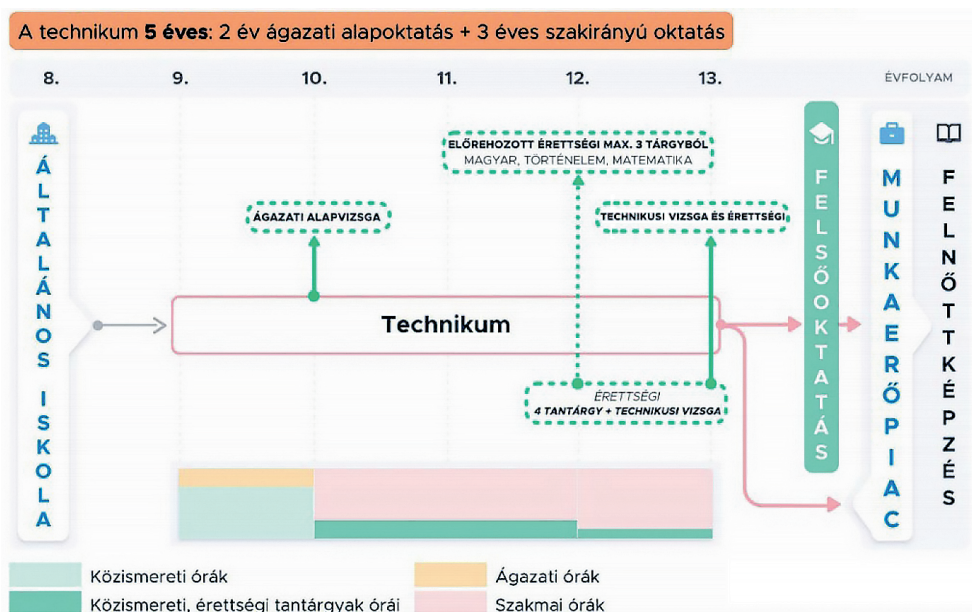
A technikum **5 éves**: 2 év ágazati alapoktatás + 3 éves szakirányú oktatás

8. 9. 10. 11. 12. 13. ÉVFOLYAM

ÁLTALÁNOS ISKOLA

ELŐREHOZOTT ÉRETTSÉGI MAX. 3 TÁRGYBÓL
MAGYAR, TÖRTÉNELEM, MATEMATIKA

ÁGAZATI ALAPVIZSGA

TECHNIKUSI VIZSGA ÉS ÉRETTSÉGI

Technikum

ÉRETTSÉGI
4 TANTÁRGY + TECHNIKUSI VIZSGA

FELSŐOKTATÁS

MUNKAERŐPIAC

FELNŐTTKÉPZÉS

Közismereti órák
Közismereti, érettségi tantárgyak órái
Ágazati órák
Szakmai órák